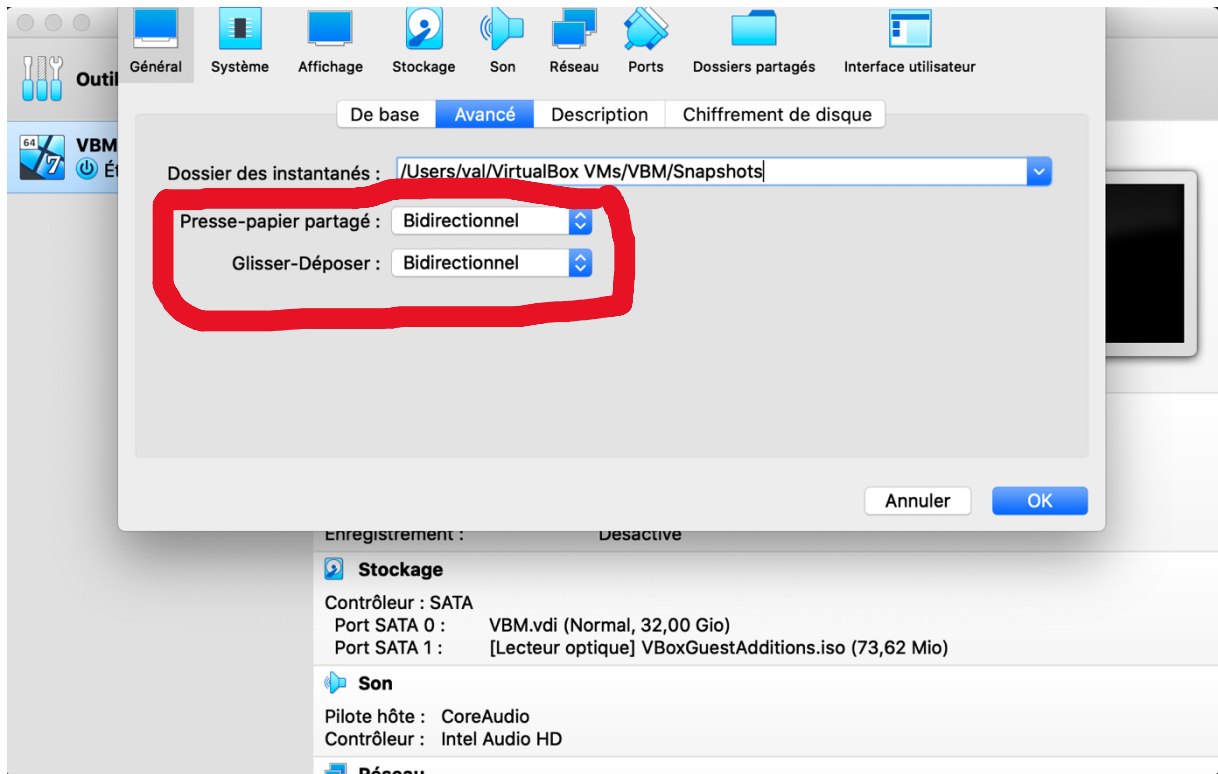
Outil

64 7 VBM
Ét

Général Système Affichage Stockage Son Réseau Ports Dossiers partagés Interface utilisateur

De base Avancé Description Chiffrement de disque

Dossier des instantanés : /Users/val/VirtualBox VMs/VBM/Snapshots

Presse-papier partagé : Bidirectionnel

Glisser-Déposer : Bidirectionnel

Annuler OK

Enregistrement : Désactivé

Stockage

Contrôleur : SATA
Port SATA 0 : VBM.vdi (Normal, 32,00 Gio)
Port SATA 1 : [Lecteur optique] VBoxGuestAdditions.iso (73,62 Mio)

Son

Pilote hôte : CoreAudio
Contrôleur : Intel Audio HD

Réseau